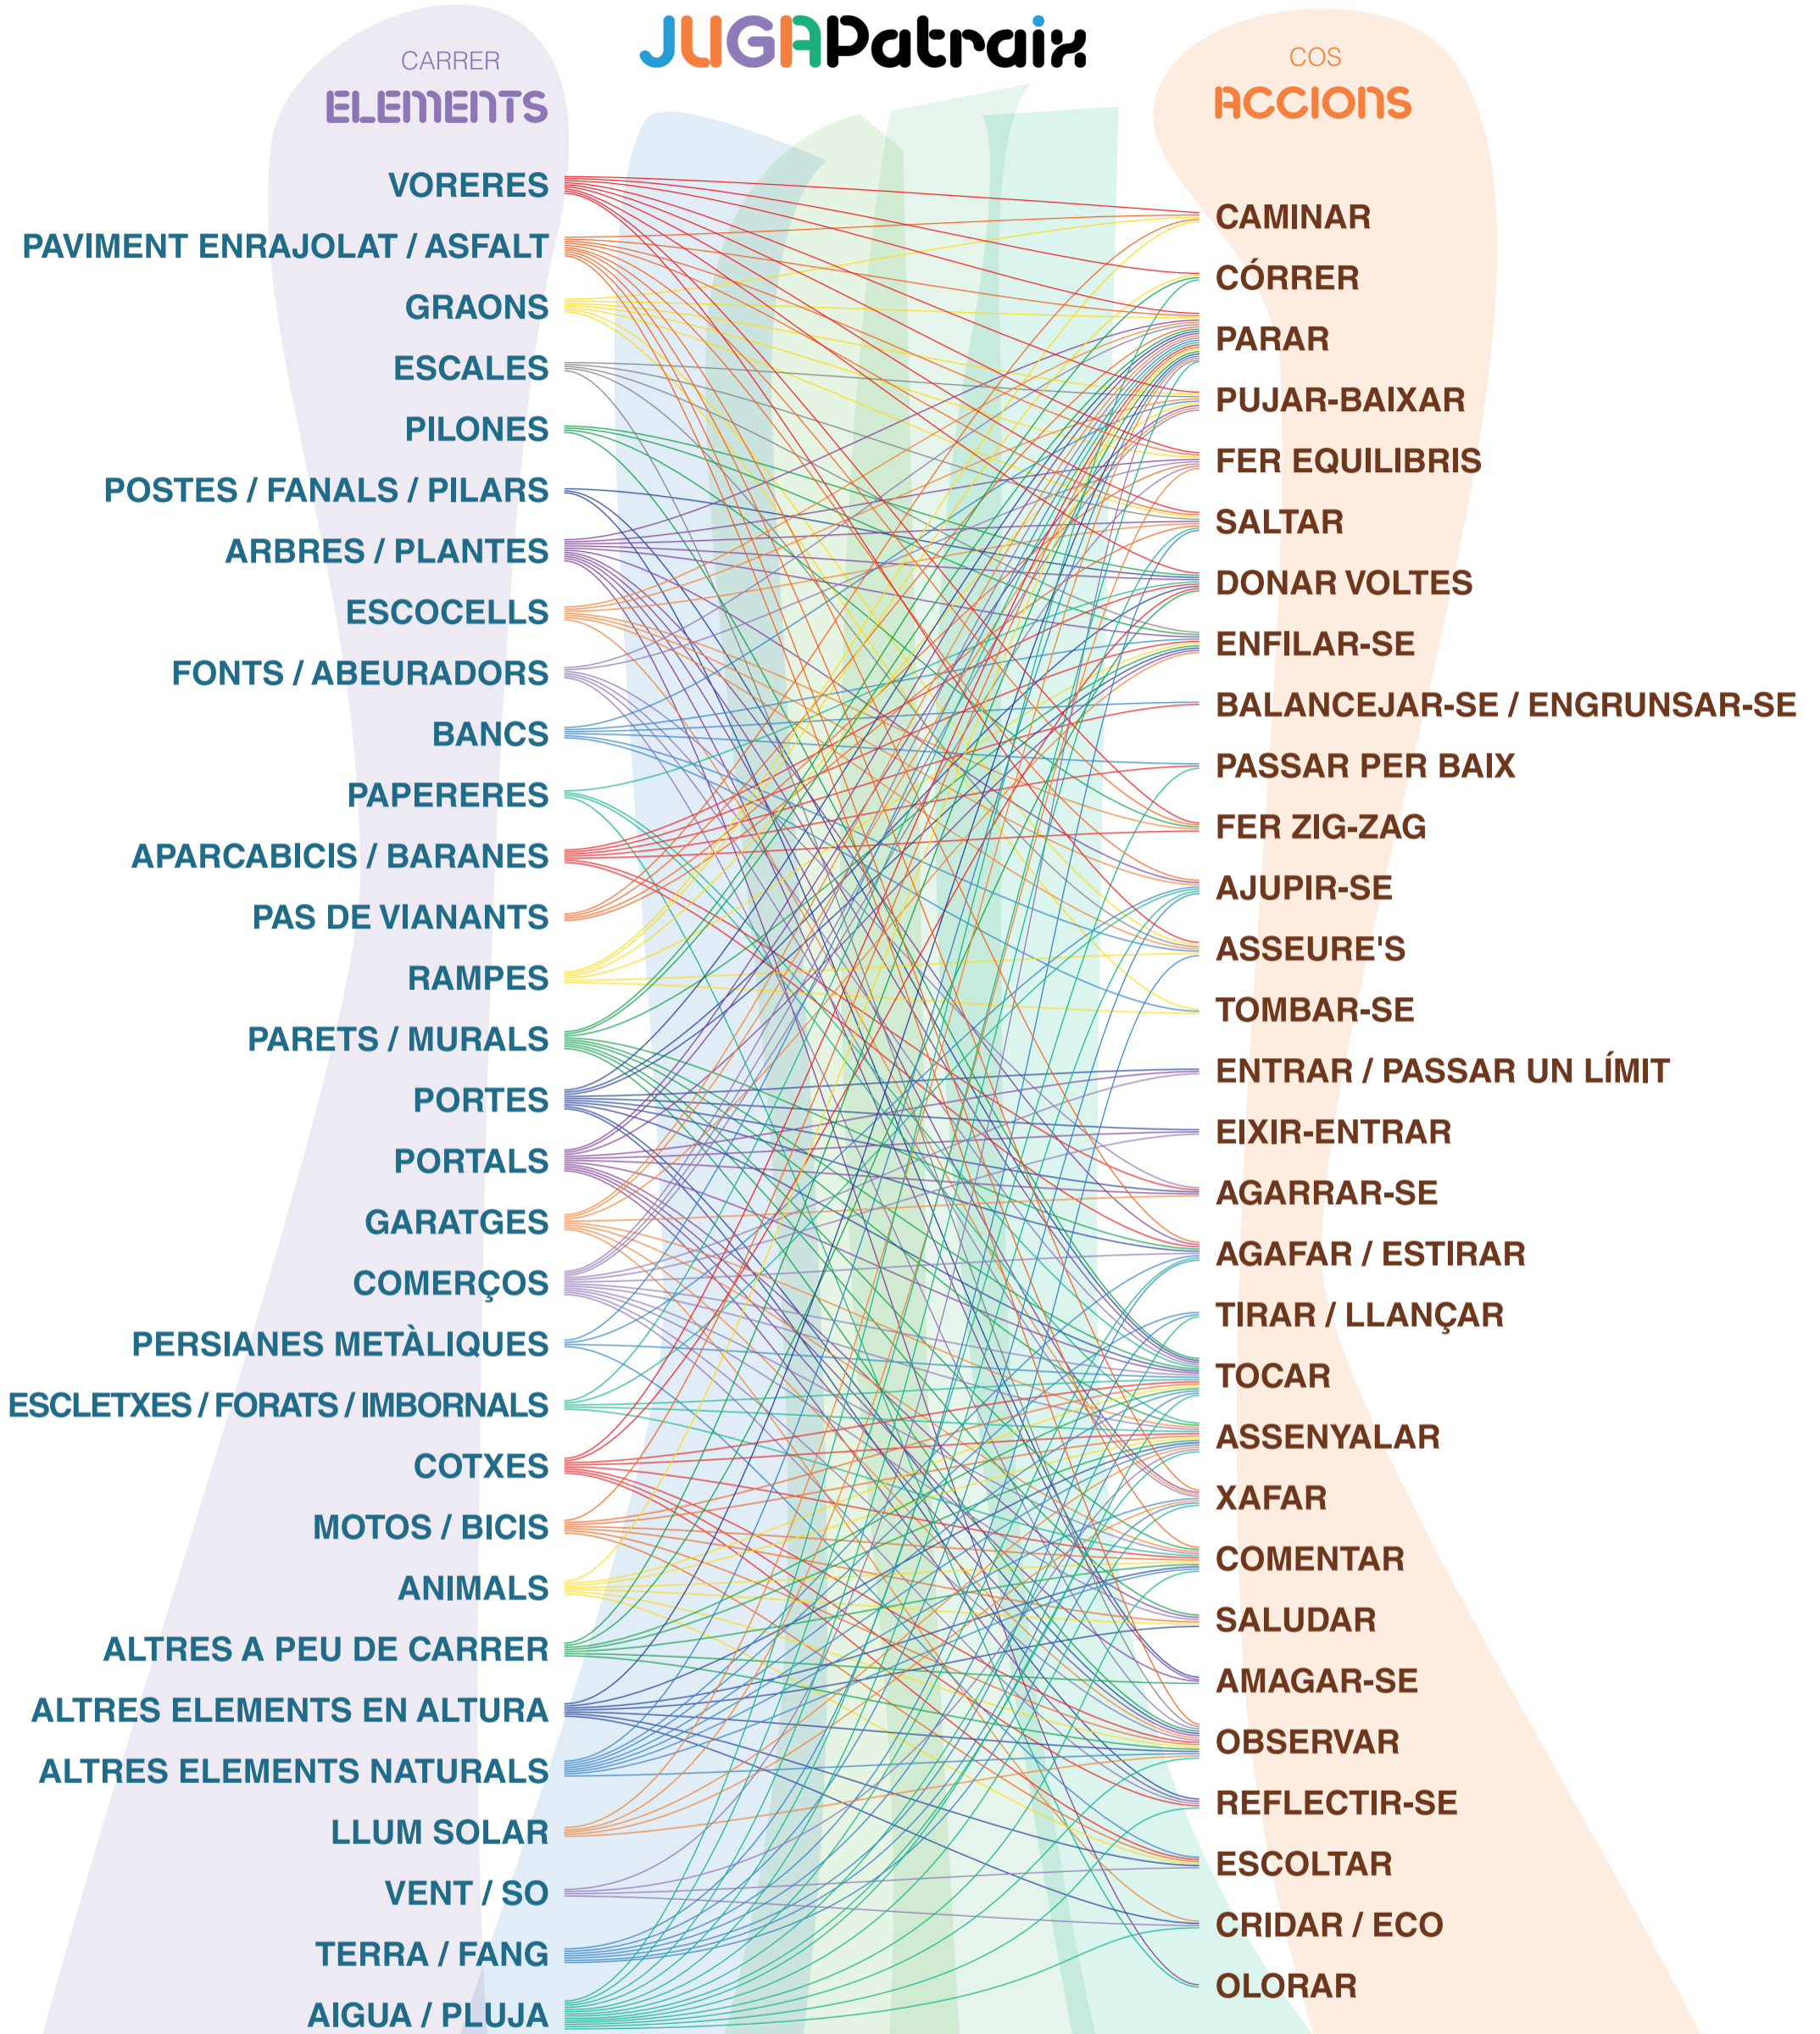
JUGAPatraix

CARRER
ELEMENTS

VORERES
PAVIMENT ENRAJOLAT / ASFALT
GRAONS
ESCALES
PILONES
POSTES / FANALS / PILARS
ARBRES / PLANTES
ESCOCELLS
FONTS / ABEURADORS
BANCS
PAPERERES
APARCABICIS / BARANES
PAS DE VIANANTS
RAMPES
PARETS / MURALS
PORTES
PORTALS
GARATGES
COMERÇOS
PERSIANES METÀLIQUES
ESCLETXES / FORATS / IMBORNALS
COTXES
MOTOS / BICIS
ANIMALS
ALTRES A PEU DE CARRER
ALTRES ELEMENTS EN ALTURA
ALTRES ELEMENTS NATURALS
LLUM SOLAR
VENT / SO
TERRA / FANG
AIGUA / PLUJA

COS
ACCIONS

CAMINAR
CÓRRER
PARAR
PUJAR-BAIXAR
FER EQUILIBRIS
SALTAR
DONAR VOLTES
ENFILAR-SE
BALANCEJAR-SE / ENGRUNSAR-SE
PASSAR PER BAIX
FER ZIG-ZAG
AJUPIR-SE
ASSEURE'S
TOMBAR-SE
ENTRAR / PASSAR UN LÍMIT
EIXIR-ENTRAR
AGARRAR-SE
AGAFAR / ESTIRAR
TIRAR / LLANÇAR
TOCAR
ASSENYALAR
XAFAR
COMENTAR
SALUDAR
AMAGAR-SE
OBSERVAR
REFLECTIR-SE
ESCOLTAR
CRIDAR / ECO
OLORAR